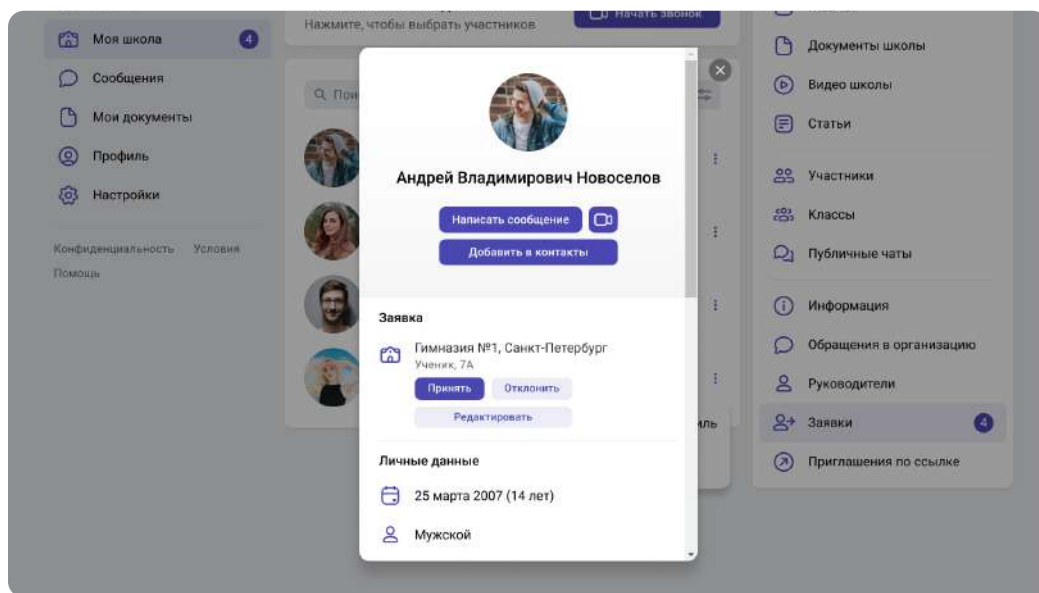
Моя школа 4
Сообщения
Мои документы
Профиль
Настройки

Конфиденциальность Условия
Помощь

Нажмите, чтобы выбрать участников
Начать звонок

Q Пои

Андрей Владимирович Новоселов

Написать сообщение

Добавить в контакты

Заявка

Гимназия №1, Санкт-Петербург
Ученик, 7А

Принять Отклонить

Редактировать

Личные данные

25 марта 2007 (14 лет)

Мужской

Документы школы
Видео школы
Статьи

Участники
Классы
Публичные чаты

Информация
Обращения в организацию
Руководители
Заявки 4
Приглашения по ссылке